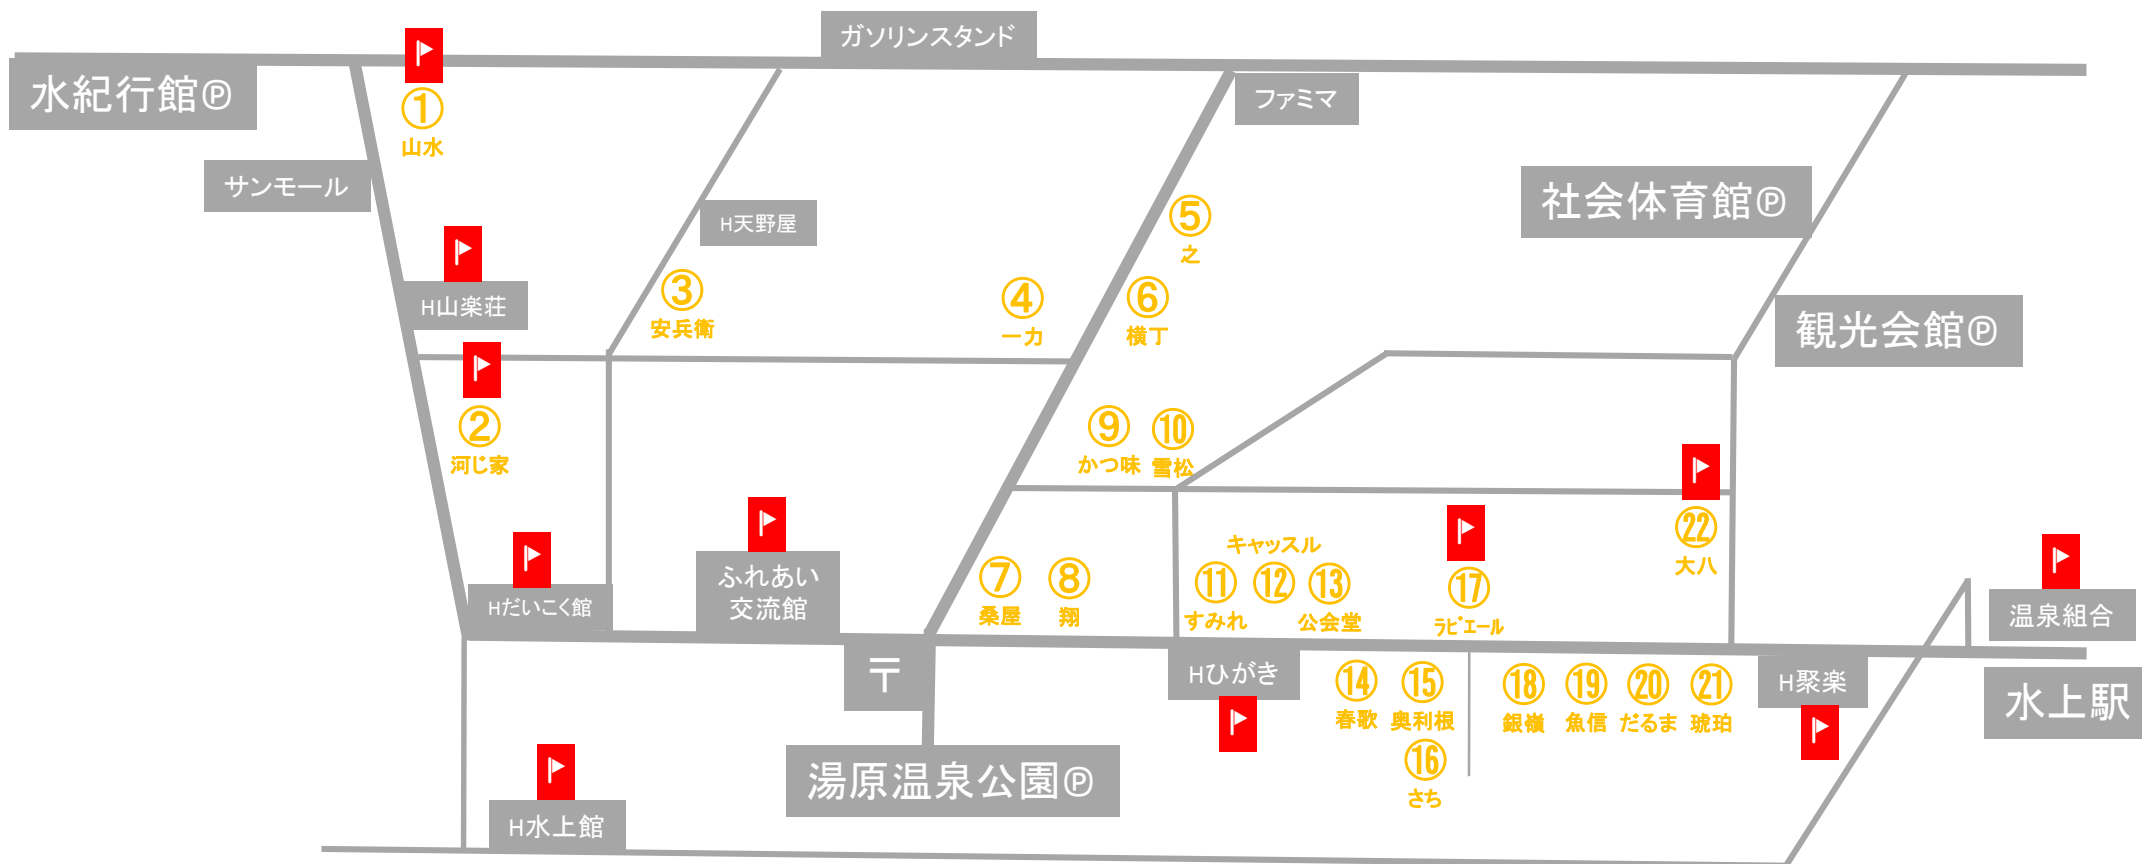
ガソリンスタンド

水紀行館Ⓟ

①
山水

サンモール

ファミマ

H天野屋

⑤
之

社会体育館Ⓟ

H山楽荘

③
安兵衛

④
一力

⑥
横丁

観光会館Ⓟ

②
河じ家

⑨
かつ味

⑩
雪松

㉒
大八

キャッスル

Hだいこく館

ふれあい
交流館

⑦
桑屋

⑧
翔

⑪
すみれ

⑫

⑬
公会堂

⑰
ラピエール

温泉組合

〒

Hひがき

⑭
春歌

⑮
奥利根

⑯
さち

⑱
銀嶺

⑲
魚信

⑳
だるま

㉑
琥珀

H聚楽

水上駅

湯原温泉公園Ⓟ

H水上館